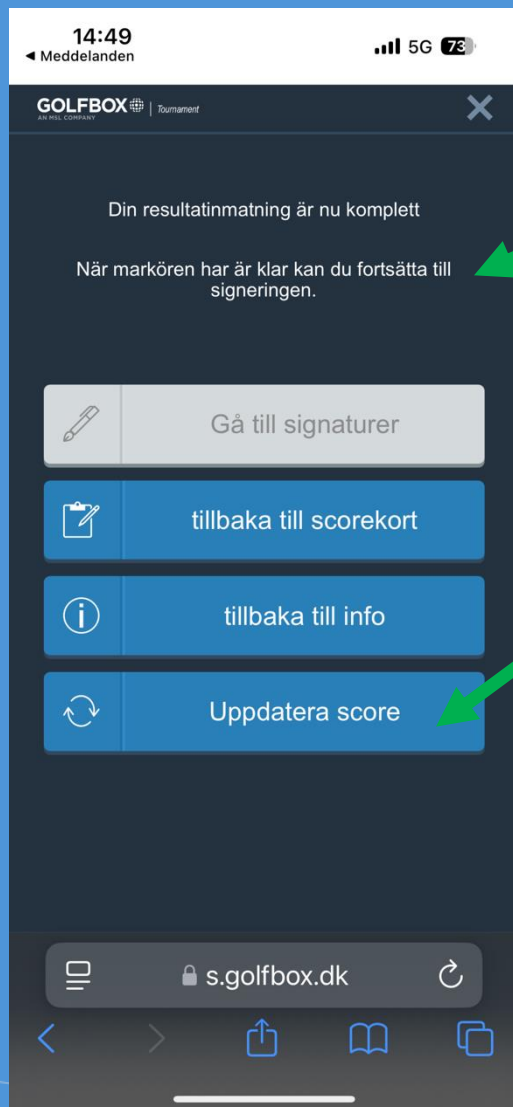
14:49
◂ Meddelanden
5G 73

GOLFBOX | Tournament
AN MSL COMPANY

Din resultatinmatning är nu komplett

När markören har är klar kan du fortsätta till signeringen.

Gå till signaturer

tillbaka till scorekort

tillbaka till info

Uppdatera score

s.golfbox.dk